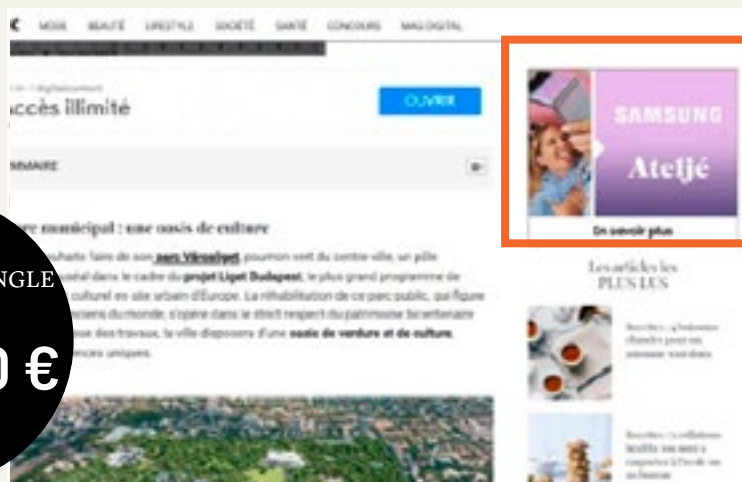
MODE BEAUTÉ LIFESTYLE SOCIÉTÉ SANTÉ CONCOURS MAG DIGITAL

ccès illimité

OUVRIR

MMAIRE

rc municipal : une oasis de culture

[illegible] parc Városliget, poumon vert du centre-ville, un pôle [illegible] dans le cadre du projet Liget Budapest, le plus grand programme de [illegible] culturel en site urbain d'Europe. La réhabilitation de ce parc public, qui figure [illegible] du monde, s'opère dans le strict respect du patrimoine bicentenaire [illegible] des travaux, la ville disposera d'une oasis de verdure et de culture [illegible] uniques.

NGLE

0 €

SAMSUNG
Ateljé

En savoir plus

Les articles les PLUS LUS

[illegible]

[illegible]